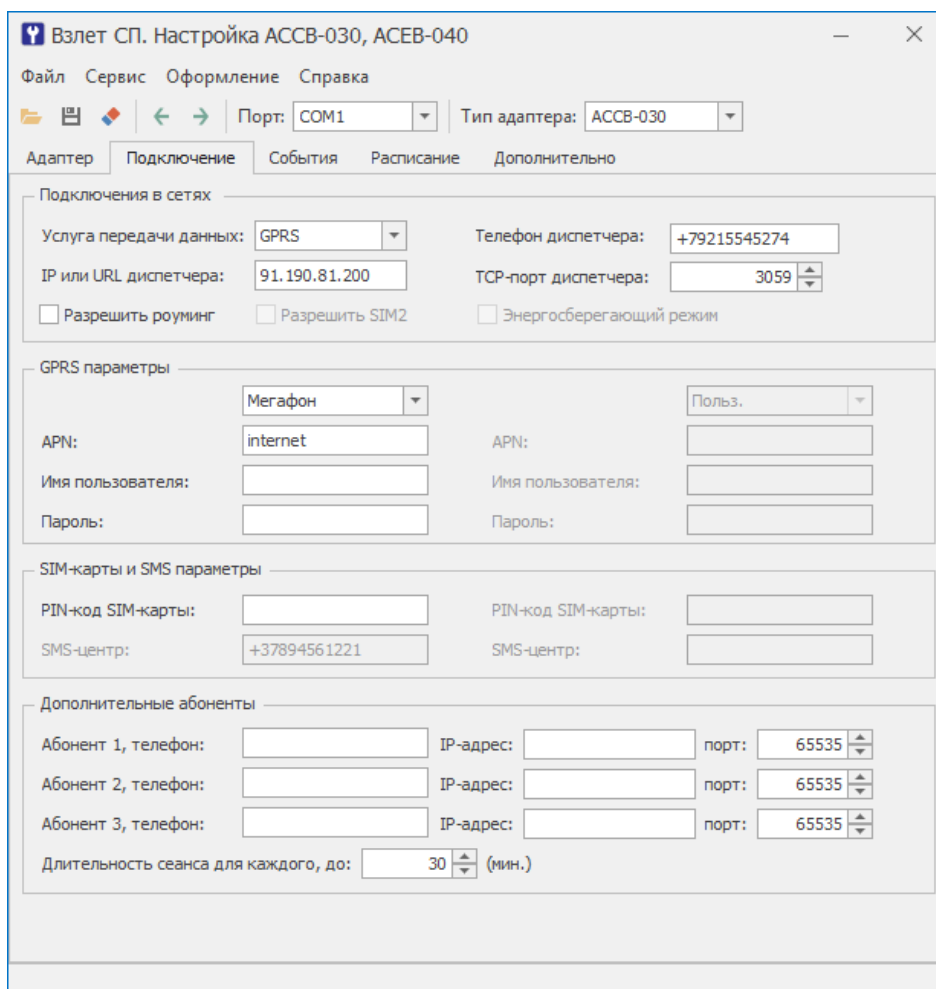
Взлет СП. Настройка АССВ-030, АСЕВ-040

Файл Сервис Оформление Справка

Порт: COM1 Тип адаптера: АССВ-030

Адаптер Подключение События Расписание Дополнительно

Подключения в сетях

Услуга передачи данных: GPRS
Телефон диспетчера: +79215545274
IP или URL диспетчера: 91.190.81.200
TCP-порт диспетчера: 3059
Разрешить роуминг
Разрешить SIM2
Энергосберегающий режим

GPRS параметры

Мегафон
Польз.
APN: internet
APN:
Имя пользователя:
Имя пользователя:
Пароль:
Пароль:

SIM-карты и SMS параметры

PIN-код SIM-карты:
PIN-код SIM-карты:
SMS-центр: +37894561221
SMS-центр:

Дополнительные абоненты

Абонент 1, телефон: IP-адрес: порт: 65535
Абонент 2, телефон: IP-адрес: порт: 65535
Абонент 3, телефон: IP-адрес: порт: 65535
Длительность сеанса для каждого, до: 30 (мин.)